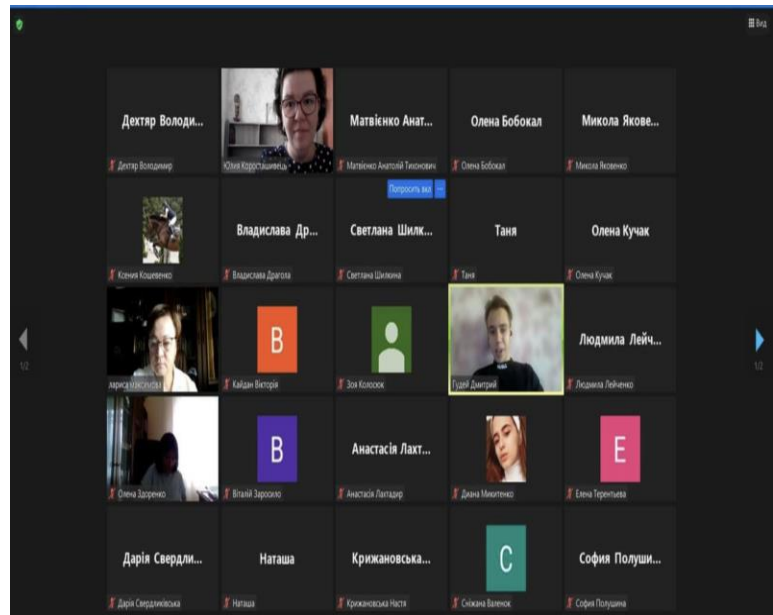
Вид

Дехтяр Володи...
Дехтяр Володимир

Юлия Коростышевец

Матвієнко Анат...
Матвієнко Анатолій Тихонович

Олена Бобокал
Олена Бобокал

Микола Якове...
Микола Яковенко

Ксения Кошевенко

Владислава Др...
Владислава Драгола

Попросить вкл

Светлана Шилк...
Светлана Шилкина

Таня
Таня

Олена Кучак
Олена Кучак

Лариса Максимова

B
Кайдан Вікторія

Зоя Колосюк

Гудей Дмитрий

Людмила Лейч...
Людмила Лейченко

Олена Здоренко

B
Віталій Зарозюло

Анастасія Лахт...
Анастасія Лахтадир

Диана Миютенко

E
Елена Терентьева

Дарія Свердли...
Дарія Свердліковська

Наташа
Наташа

Крижановська...
Крижановська Настя

C
Сніжана Валенок

София Полуши...
София Полушина

1/2

1/2